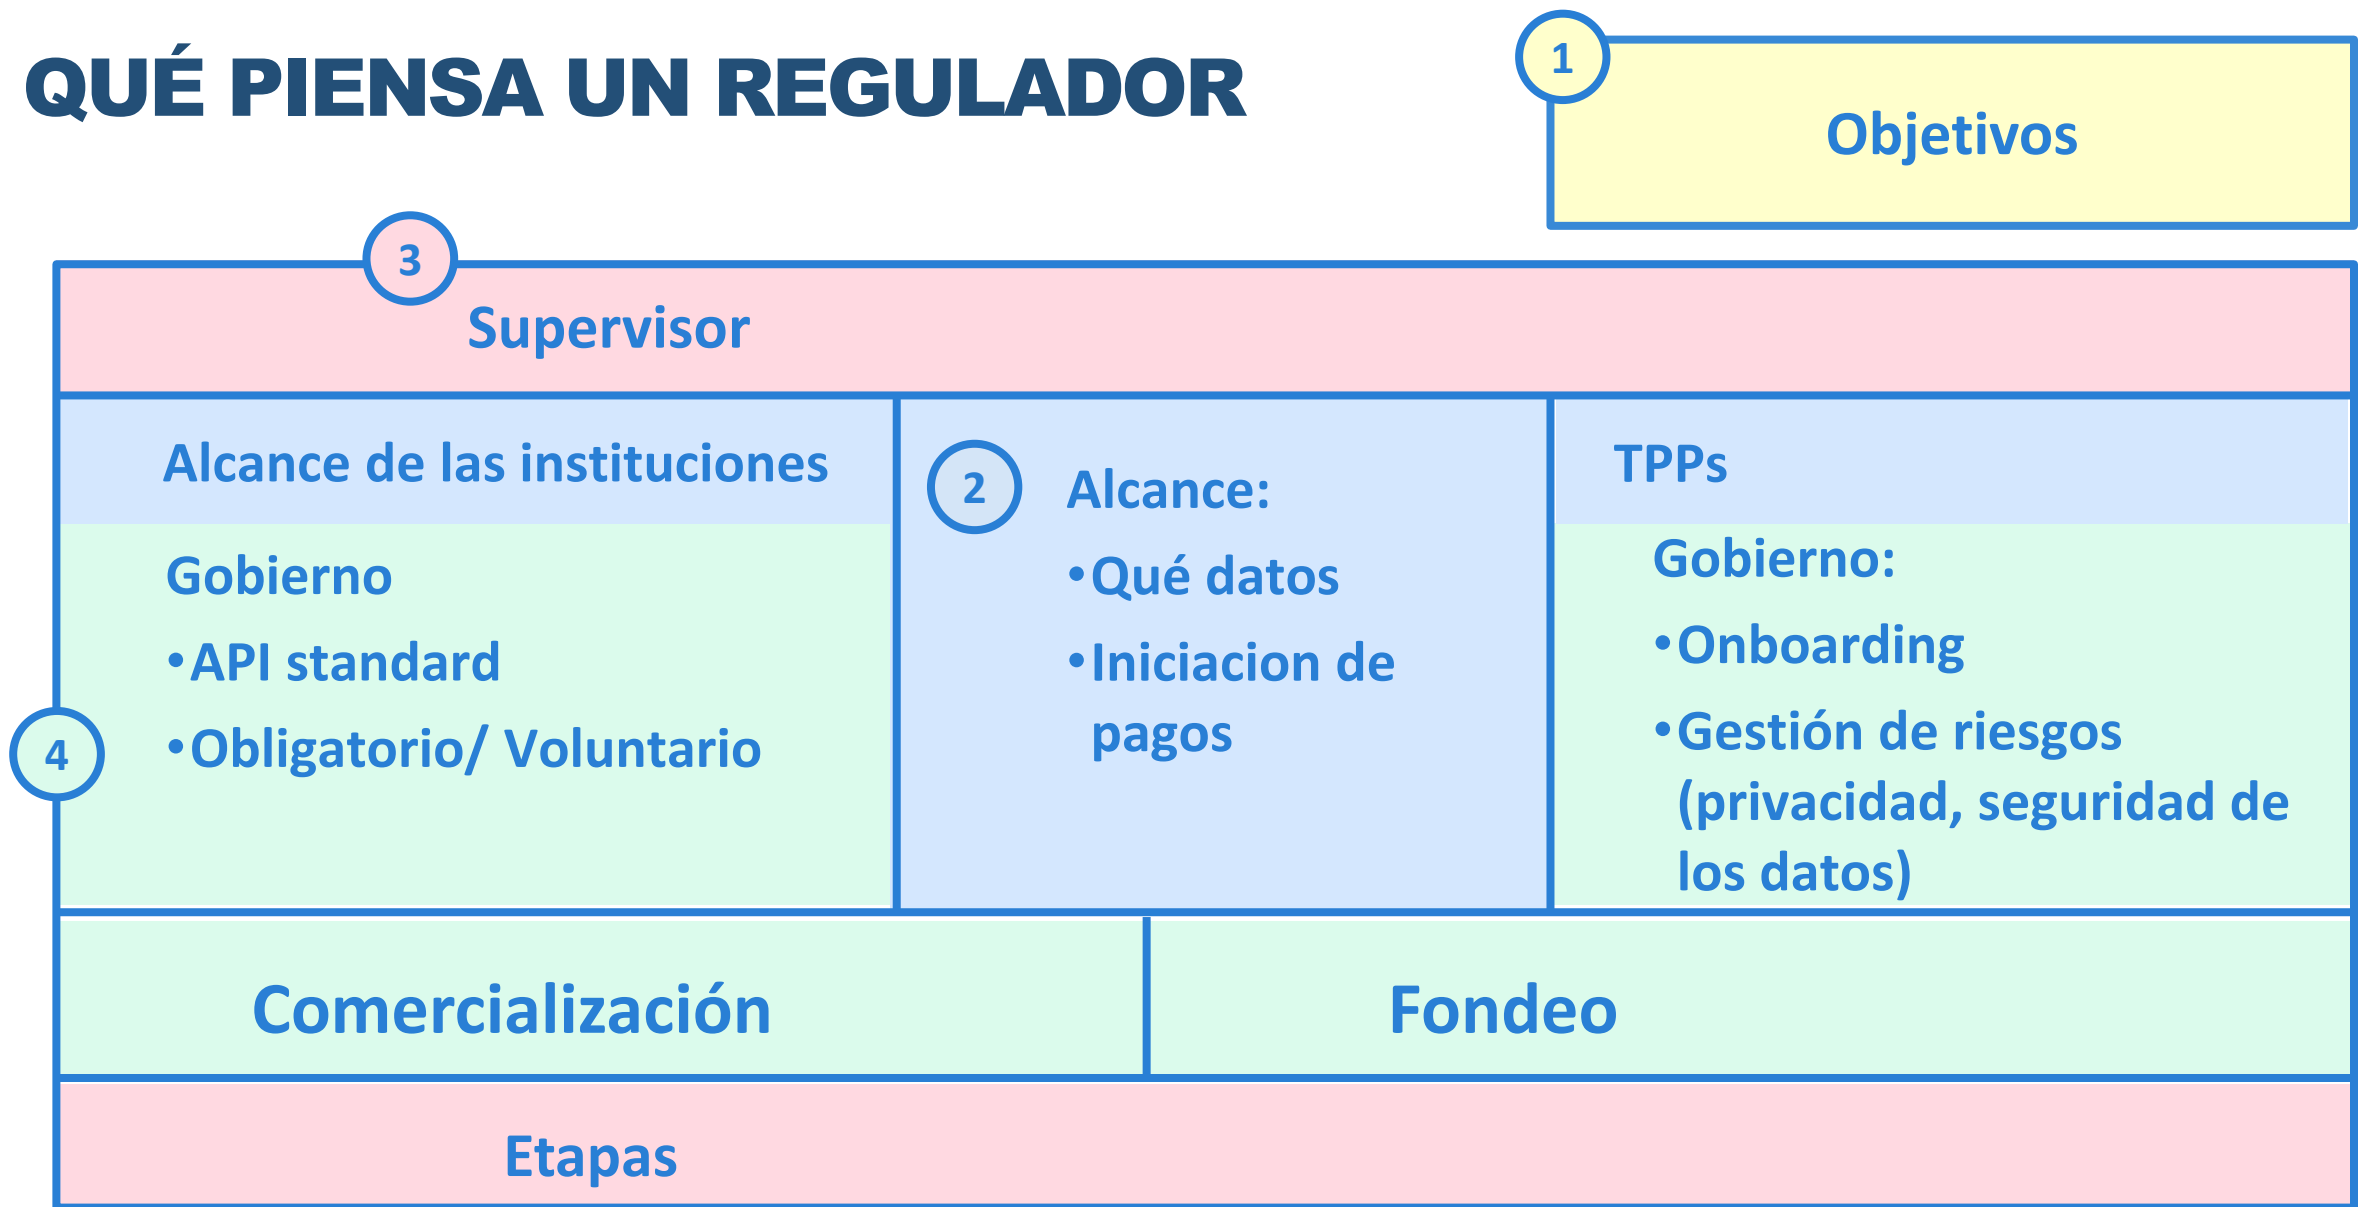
QUÉ PIENSA UN REGULADOR

1

Objetivos

3

Supervisor

Alcance de las instituciones

Gobierno

•API standard

•Obligatorio/ Voluntario

4

2

Alcance:

•Qué datos

•Iniciacion de pagos

TPPs

Gobierno:

•Onboarding

•Gestión de riesgos (privacidad, seguridad de los datos)

Comercialización

Fondeo

Etapas